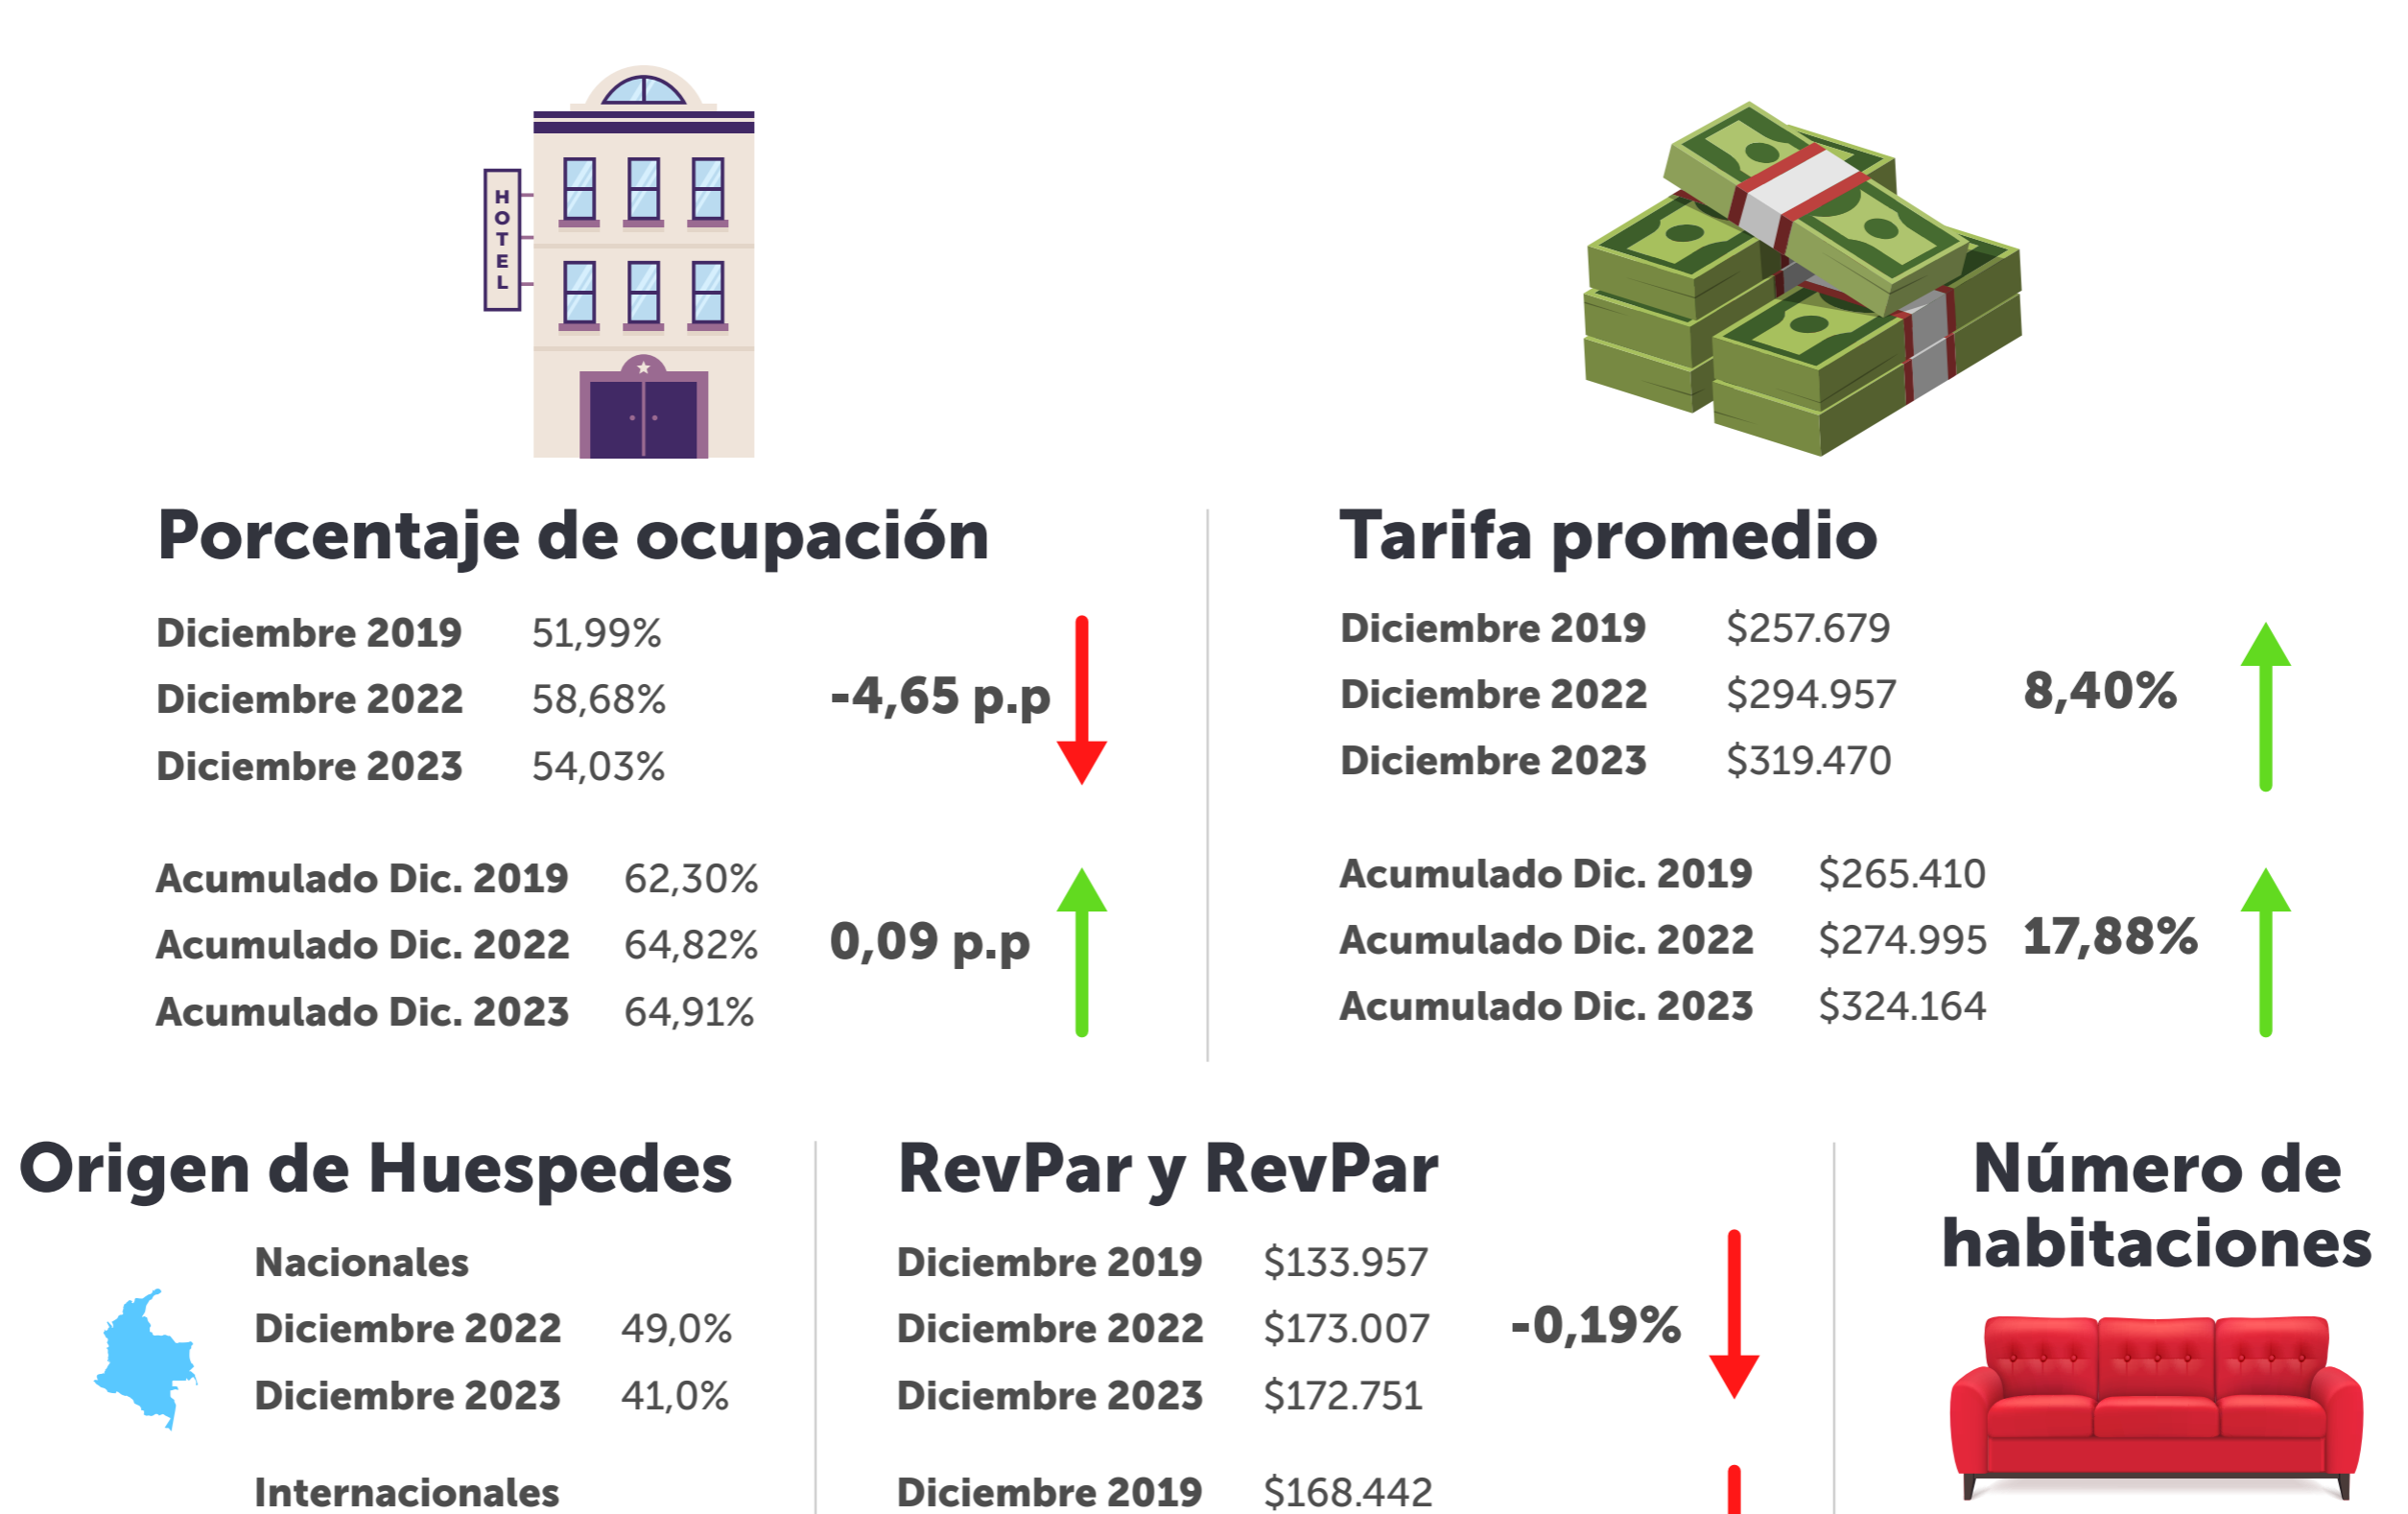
HOTEL

Porcentaje de ocupación

| | |
|---|---|
| Diciembre 2019 | 51,99% |
| Diciembre 2022 | 58,68% |
| Diciembre 2023 | 54,03% |

-4,65 p.p

| | |
|---|---|
| Acumulado Dic. 2019 | 62,30% |
| Acumulado Dic. 2022 | 64,82% |
| Acumulado Dic. 2023 | 64,91% |

0,09 p.p

Tarifa promedio

| | |
|---|---|
| Diciembre 2019 | $257.679 |
| Diciembre 2022 | $294.957 |
| Diciembre 2023 | $319.470 |

8,40%

| | |
|---|---|
| Acumulado Dic. 2019 | $265.410 |
| Acumulado Dic. 2022 | $274.995 |
| Acumulado Dic. 2023 | $324.164 |

17,88%

Origen de Huespedes

Nacionales

| | |
|---|---|
| Diciembre 2022 | 49,0% |
| Diciembre 2023 | 41,0% |

Internacionales

RevPar y RevPar

| | |
|---|---|
| Diciembre 2019 | $133.957 |
| Diciembre 2022 | $173.007 |
| Diciembre 2023 | $172.751 |

-0,19%

| | |
|---|---|
| Diciembre 2019 | $168.442 |

Número de habitaciones